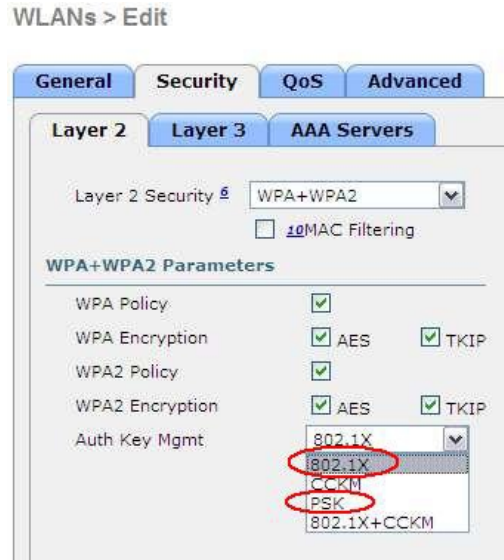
WLANs > Edit

General Security QoS Advanced

Layer 2 Layer 3 AAA Servers

Layer 2 Security 6 WPA+WPA2

10MAC Filtering

WPA+WPA2 Parameters

WPA Policy

WPA Encryption AES TKIP

WPA2 Policy

WPA2 Encryption AES TKIP

Auth Key Mgmt 802.1X

802.1X
CCKM
PSK
802.1X+CCKM